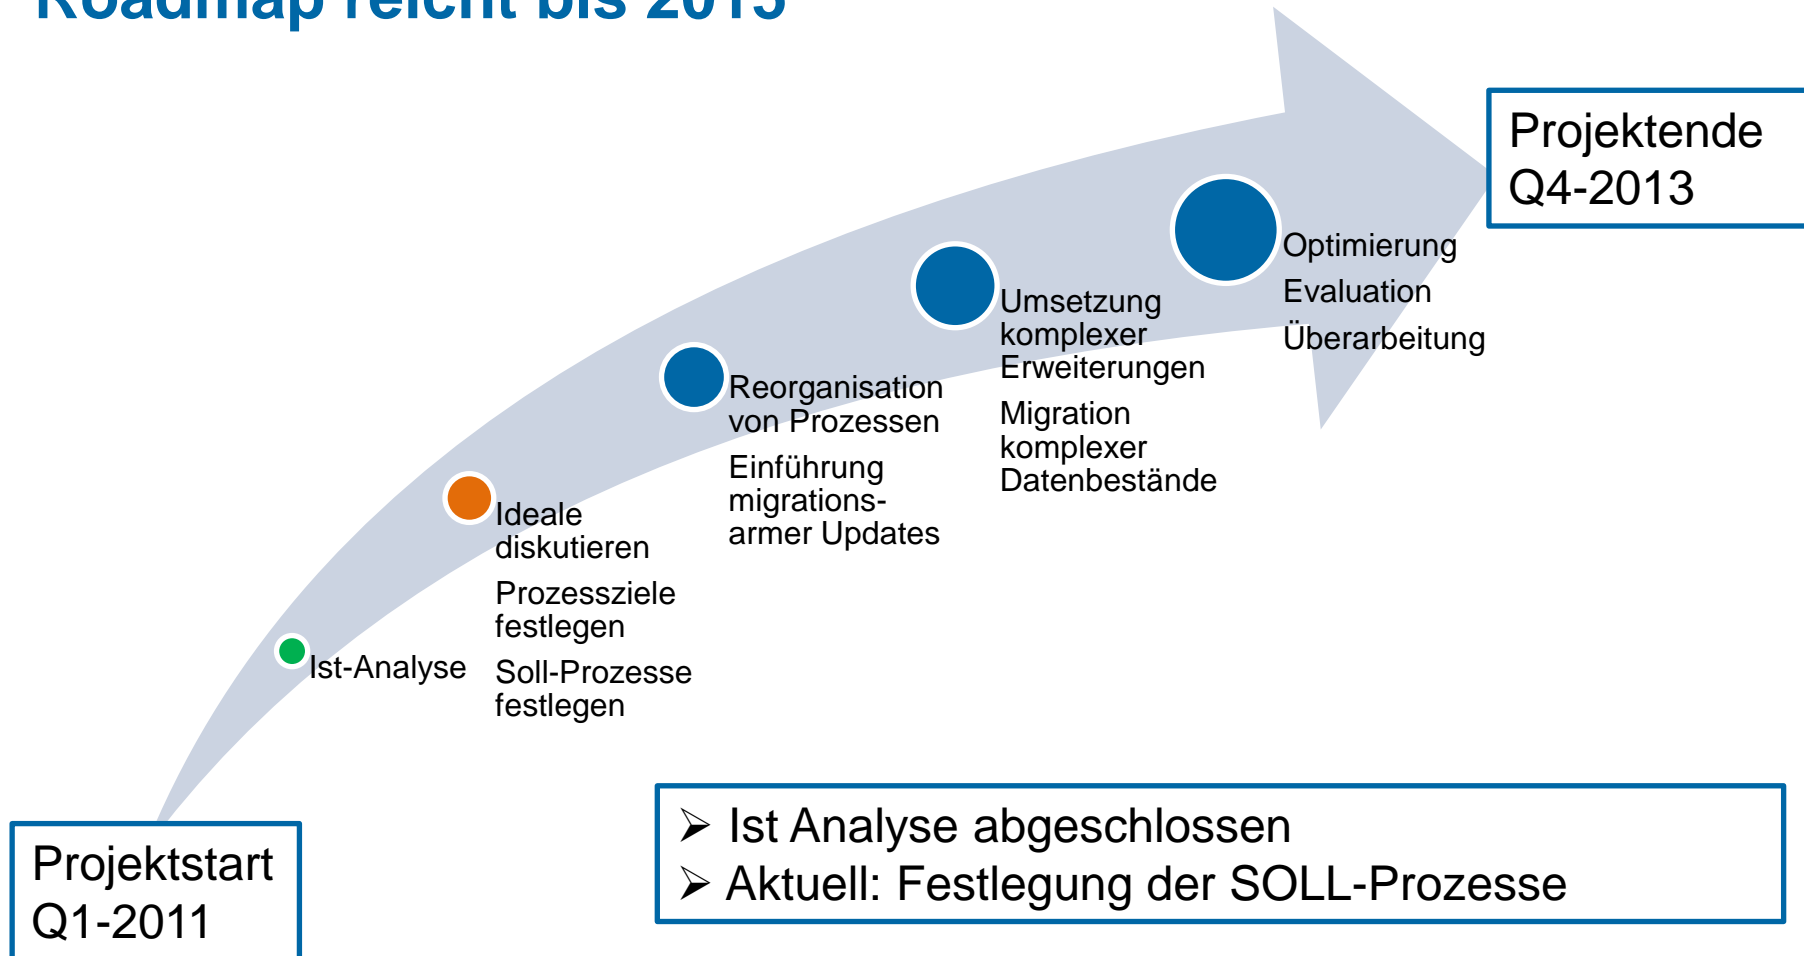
Roadmap reicht bis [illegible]

Projektende Q4-2013

Optimierung

Evaluation

Überarbeitung

Umsetzung komplexer Erweiterungen

Migration komplexer Datenbestände

Reorganisation von Prozessen

Einführung migrationsarmer Updates

Ideale diskutieren

Prozessziele festlegen

Soll-Prozesse festlegen

Ist-Analyse

Projektstart Q1-2011

➢ Ist Analyse abgeschlossen
➢ Aktuell: Festlegung der SOLL-Prozesse